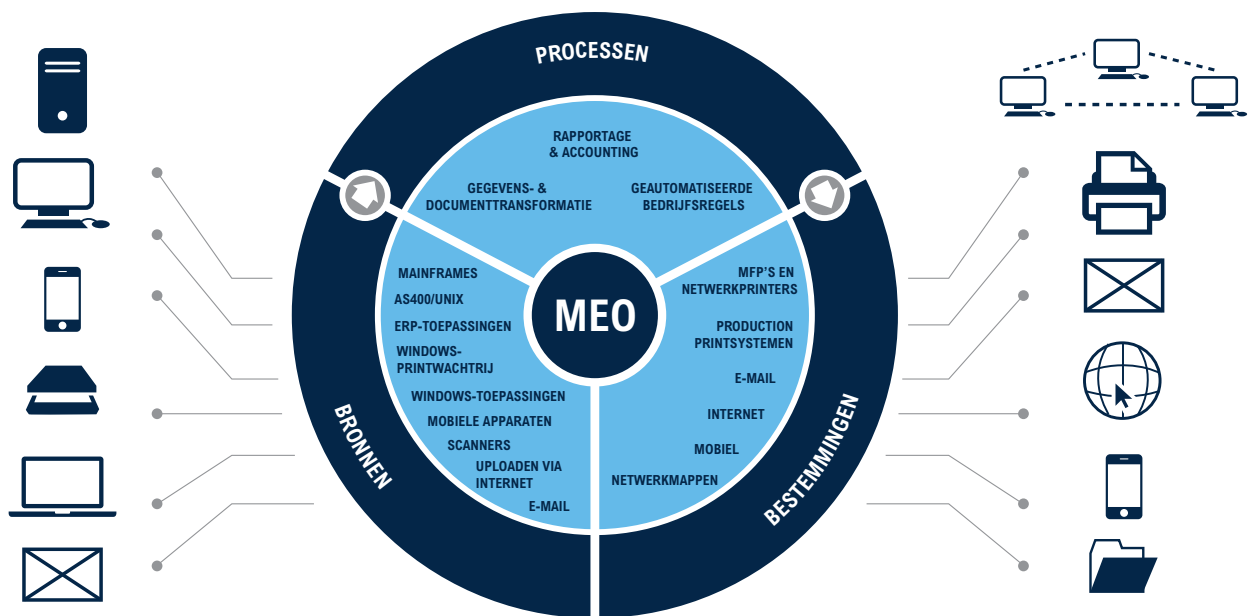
PROCESSEN

RAPPORTAGE & ACCOUNTING

GEGEVENS- & DOCUMENTTRANSFORMATIE

GEAUTOMATISEERDE BEDRIJFSREGELS

MEO

BRONNEN

MAINFRAMES
AS400/UNIX
ERP-TOEPASSINGEN
WINDOWS-PRINTWACHTRIJ
WINDOWS-TOEPASSINGEN
MOBIELE APPARATEN
SCANNERS
UPLOADEN VIA INTERNET
E-MAIL

BESTEMMINGEN

MFP'S EN NETWERKPRINTERS
PRODUCTION PRINTSYSTEMEN
E-MAIL
INTERNET
MOBIEL
NETWERKMAPPEN